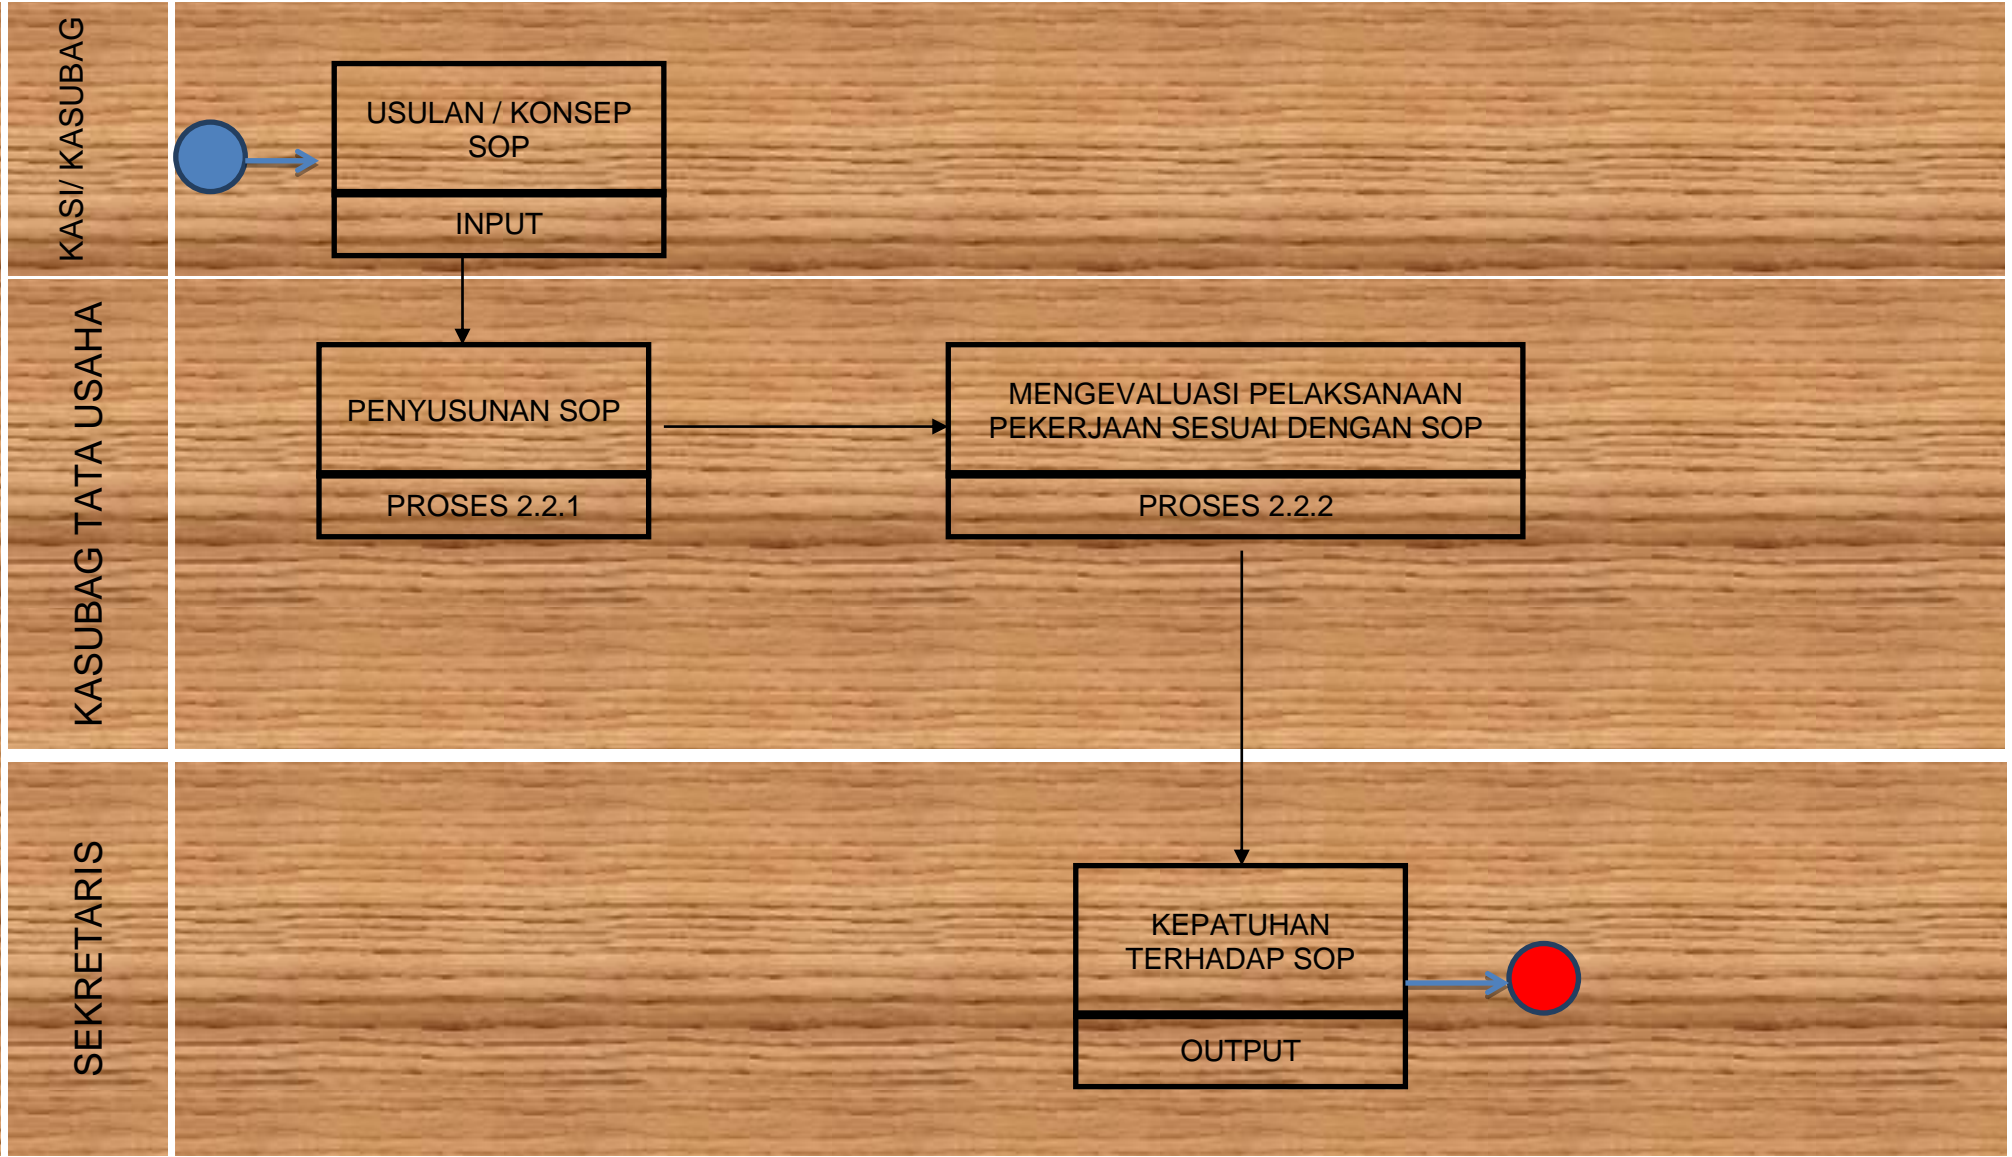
KASI/ KASUBAG

USULAN / KONSEP SOP

INPUT

KASUBAG TATA USAHA

PENYUSUNAN SOP

PROSES 2.2.1

MENGEVALUASI PELAKSANAAN PEKERJAAN SESUAI DENGAN SOP

PROSES 2.2.2

SEKRETARIS

KEPATUHAN TERHADAP SOP

OUTPUT